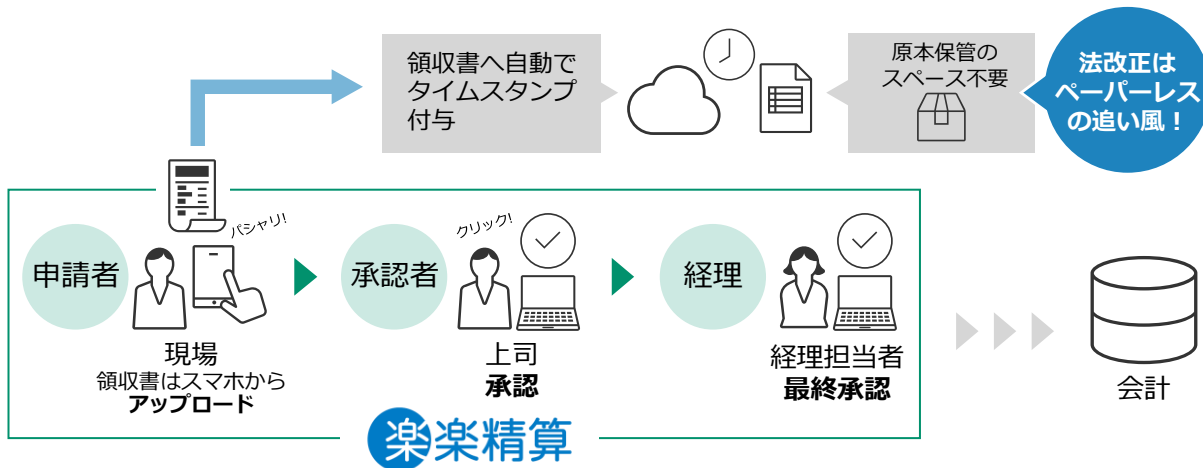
領収書へ自動でタイムスタンプ付与

原本保管のスペース不要

法改正はペーパーレスの追い風！

パシャリ!

申請者

現場
領収書はスマホから
**アップロード**

クリック!

承認者

上司
**承認**

経理

経理担当者
**最終承認**

会計

楽楽精算